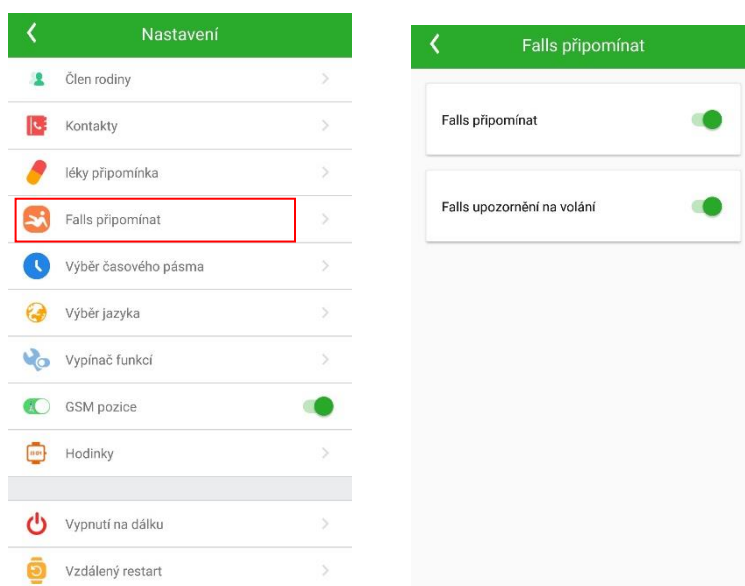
Nastavení

Člen rodiny

Kontakty

léky připomínka

Falls připomínat

Výběr časového pásma

Výběr jazyka

Vypínač funkcí

GSM pozice

Hodinky

Vypnutí na dálku

Vzdálený restart

Falls připomínat

Falls připomínat

Falls upozornění na volání